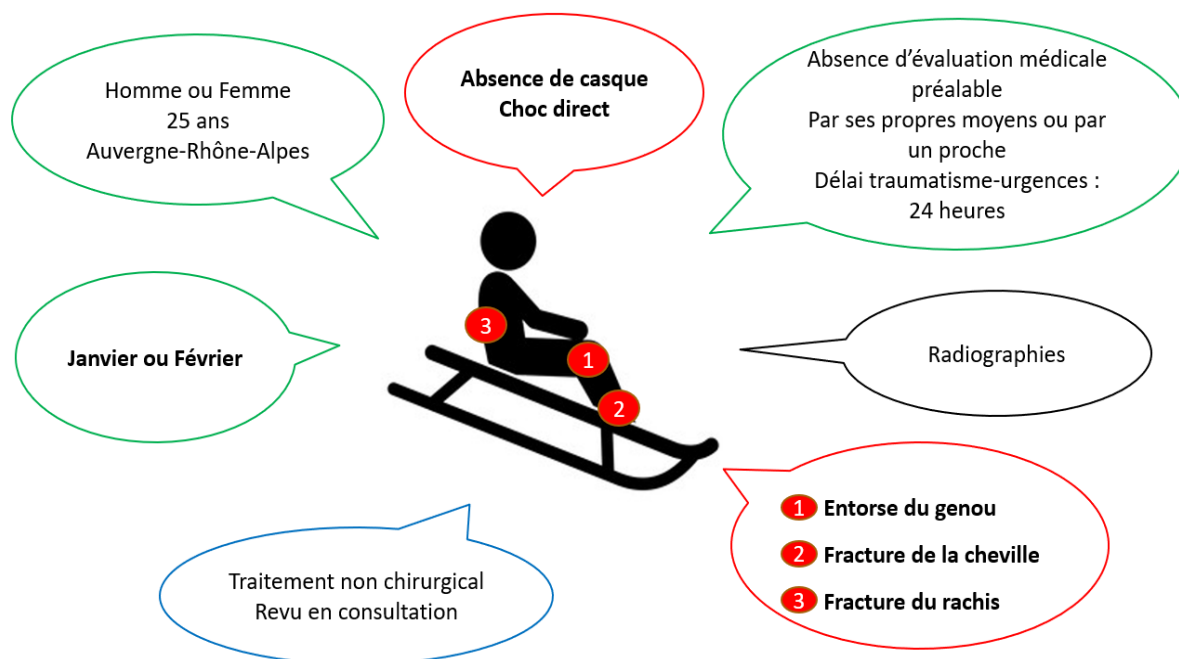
Homme ou Femme
25 ans
Auvergne-Rhône-Alpes

Absence de casque
Choc direct

Absence d'évaluation médicale préalable
Par ses propres moyens ou par un proche
Délai traumatisme-urgences : 24 heures

Janvier ou Février

3

1

2

Radiographies

1 Entorse du genou
2 Fracture de la cheville
3 Fracture du rachis

Traitement non chirurgical
Revu en consultation